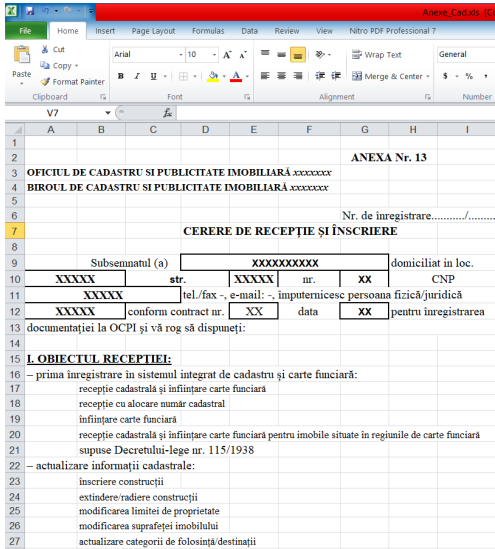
Anexe_Cad.xls (C

File Home Insert Page Layout Formulas Data Review View Nitro PDF Professional 7

Cut
Copy
Paste Format Painter
Clipboard

Arial 10 A A
B I U
Font

Wrap Text
Merge & Center
Alignment

General
$ % ,
Number

V7 $f_x$

A B C D E F G H I

1
2 ANEXA Nr. 13
3 OFICIUL DE CADASTRU SI PUBLICITATE IMOBILIARĂ xxxxxxx
4 BIROUL DE CADASTRU SI PUBLICITATE IMOBILIARĂ xxxxxxx
5
6 Nr. de inregistrare.........../.......
7 CERERE DE RECEPȚIE ȘI ÎNSCRIERE
8
9 Subsemnatul (a) XXXXXXXXXX domiciliat in loc.
10 XXXXX str. XXXXX nr. XX CNP
11 XXXXX tel./fax -, e-mail: -, imputernicesc persoana fizică/juridică
12 XXXXX conform contract nr. XX data XX pentru înregistrarea
13 documentației la OCPI și vă rog să dispuneți:
14
15 I. OBIECTUL RECEPȚIEI:
16 – prima înregistrare în sistemul integrat de cadastru și carte funciară:
17 recepție cadastrală și înființare carte funciară
18 recepție cu alocare număr cadastral
19 înființare carte funciară
20 recepție cadastrală și înființare carte funciară pentru imobile situate în regiunile de carte funciară
21 supuse Decretului-lege nr. 115/1938
22 – actualizare informații cadastrale:
23 înscriere construcții
24 extindere/radiere construcții
25 modificarea limitei de proprietate
26 modificarea suprafeței imobilului
27 actualizare categorii de folosință/destinații